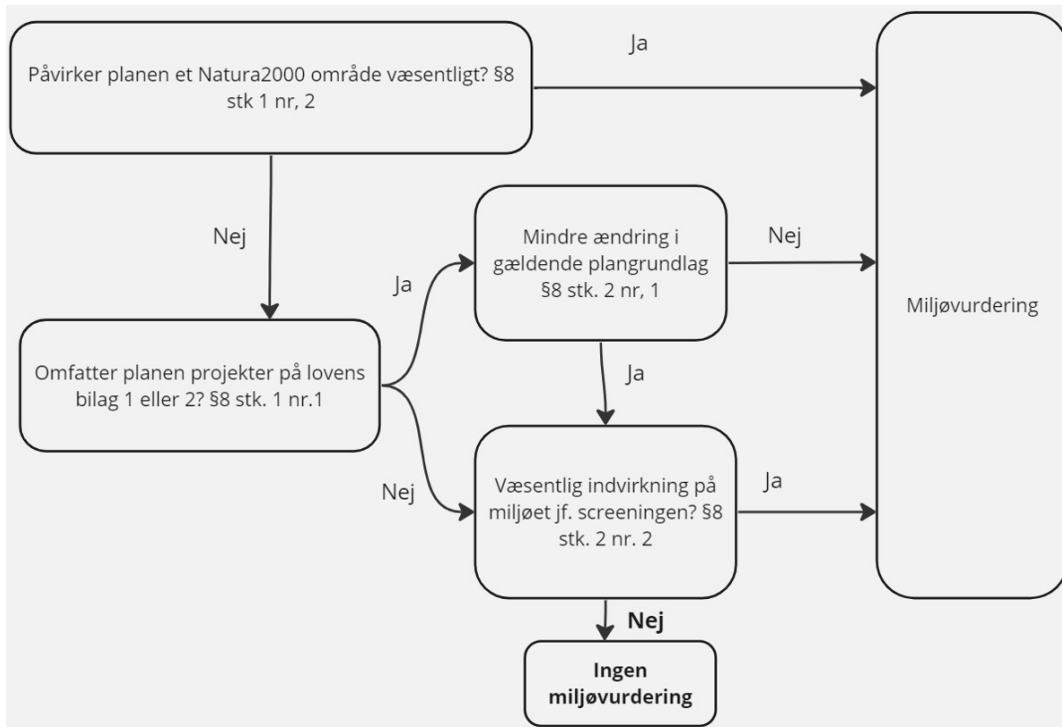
Påvirker planen et Natura2000 område væsentligt? §8 stk 1 nr, 2

Ja

Miljøvurdering

Nej

Mindre ændring i gældende plangrundlag §8 stk. 2 nr, 1

Nej

Ja

Omfatter planen projekter på lovens bilag 1 eller 2? §8 stk. 1 nr.1

Ja

Nej

Væsentlig indvirkning på miljøet jf. screeningen? §8 stk. 2 nr. 2

Ja

Nej

Ingen miljøvurdering